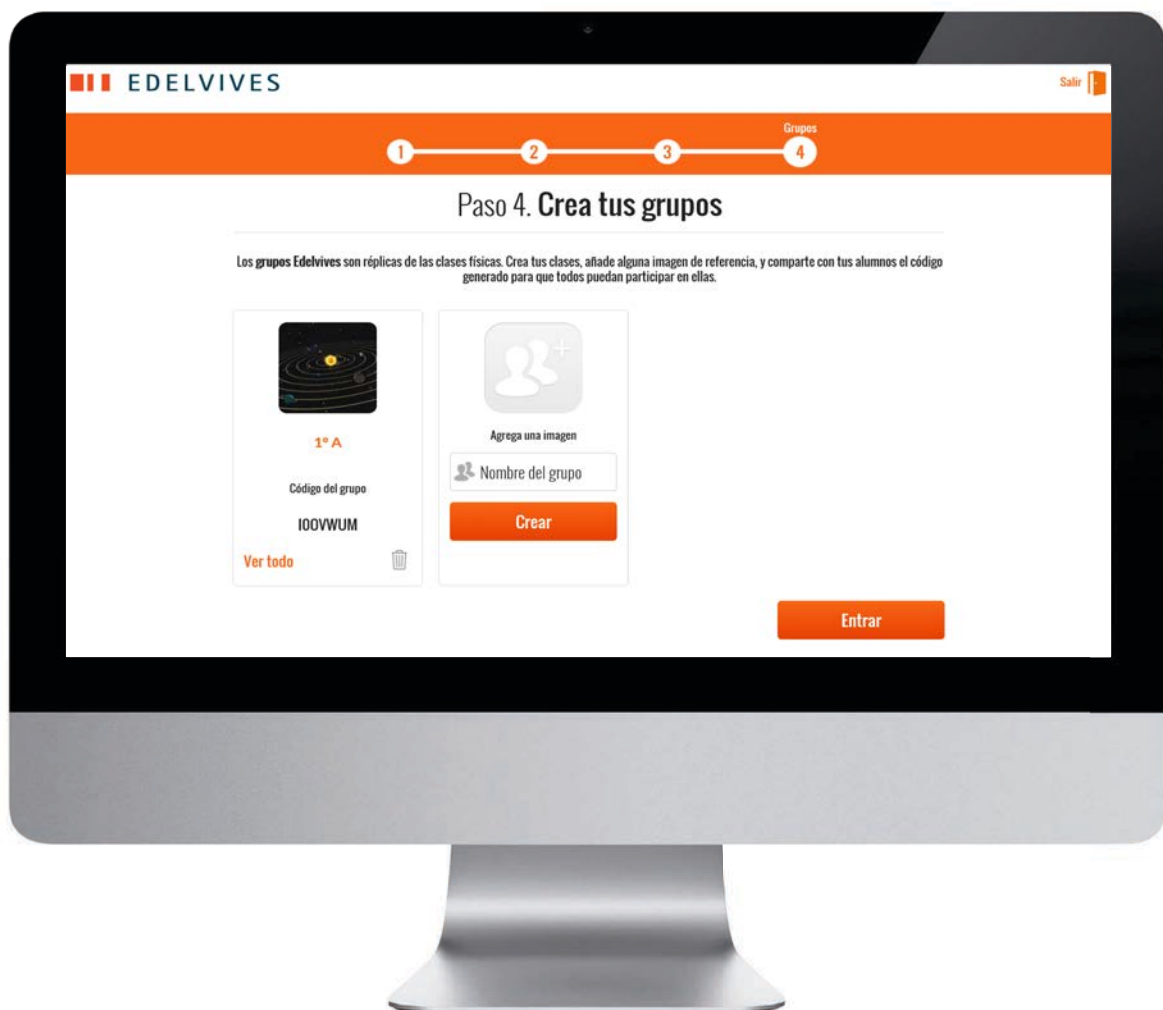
EDELVIVES

Salir

Grupos
1 2 3 4

Paso 4. Crea tus grupos

Los grupos Edelvives son réplicas de las clases físicas. Crea tus clases, añade alguna imagen de referencia, y comparte con tus alumnos el código generado para que todos puedan participar en ellas.

1º A

Código del grupo

IOOVWUM

Ver todo

Agrega una imagen

Nombre del grupo

Crear

Entrar